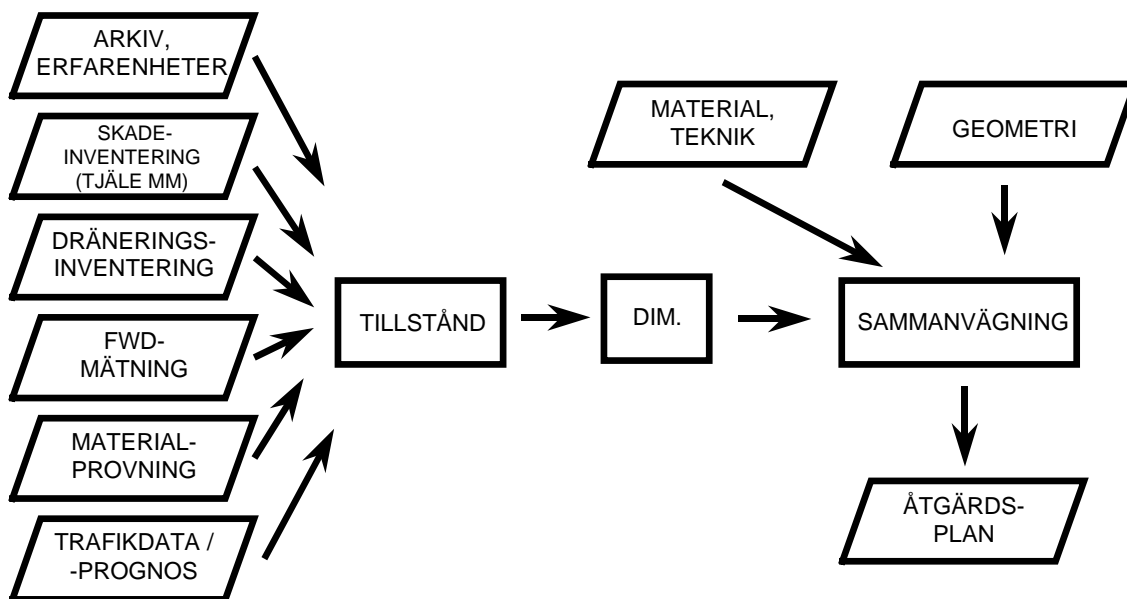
ARKIV, ERFARENHETER

SKADE-INVENTERING (TJÄLE MM)

DRÄNERINGS-INVENTERING

FWD-MÄTNING

MATERIAL-PROVNING

TRAFIKDATA / -PROGNOS

TILLSTÅND

DIM.

MATERIAL, TEKNIK

GEOMETRI

SAMMANVÄGNING

ÅTGÄRDS-PLAN